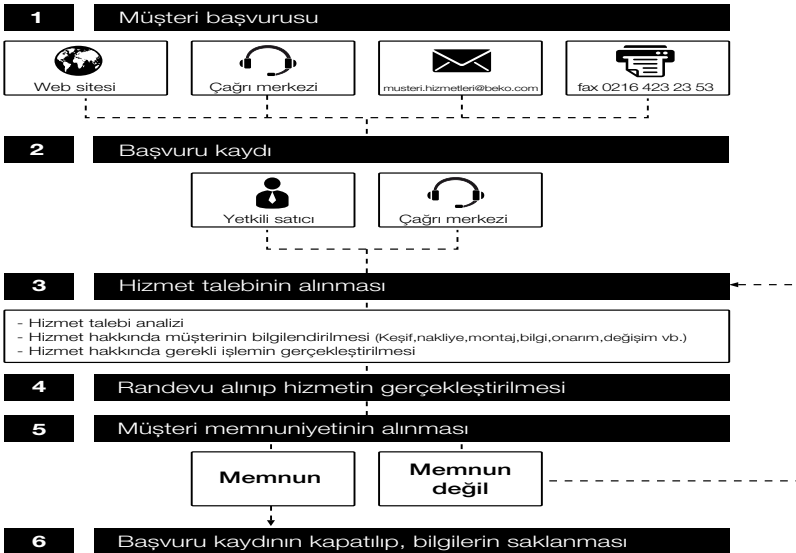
1 Müşteri başvurusu

Web sitesi

Çağrı merkezi

musteri.hizmetleri@beko.com

fax 0216 423 23 53

2 Başvuru kaydı

Yetkili satıcı

Çağrı merkezi

3 Hizmet talebinin alınması

- Hizmet talebi analizi
- Hizmet hakkında müşterinin bilgilendirilmesi (Keşif,nakliye,montaj,bilgi,onarım,değişim vb.)
- Hizmet hakkında gerekli işlemin gerçekleştirilmesi

4 Randevu alınıp hizmetin gerçekleştirilmesi

5 Müşteri memnuniyetinin alınması

Memnun

Memnun değil

6 Başvuru kaydının kapatılıp, bilgilerin saklanması